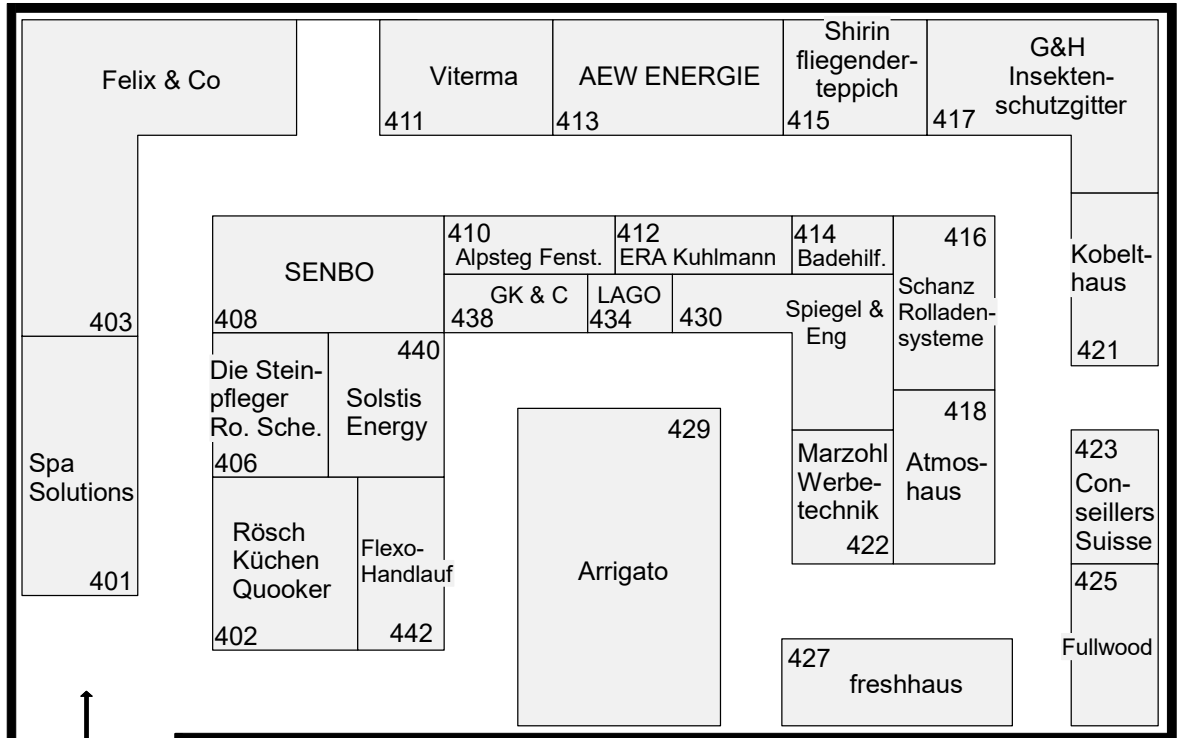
Felix & Co
403

Viterma
411

AEW ENERGIE
413

Shirin fliegenderteppich
415

G&H Insektenschutzgitter
417

Kobelthaus
421

SENBO
408

410
Alpsteg Fenst.

412
ERA Kuhlmann

414
Badehilf.

416
Schanz Rolladensysteme

GK & C
438

LAGO
434

430

Spiegel & Eng

440
Solstis Energy

Die Steinpfleger Ro. Sche.
406

Spa Solutions
401

429
Arrigato

418
Atmoshaus

Marzohl Werbetechnik
422

423
Conseillers Suisse

425
Fullwood

Rösch Küchen Quooker
402

Flexo-Handlauf
442

427
freshhaus